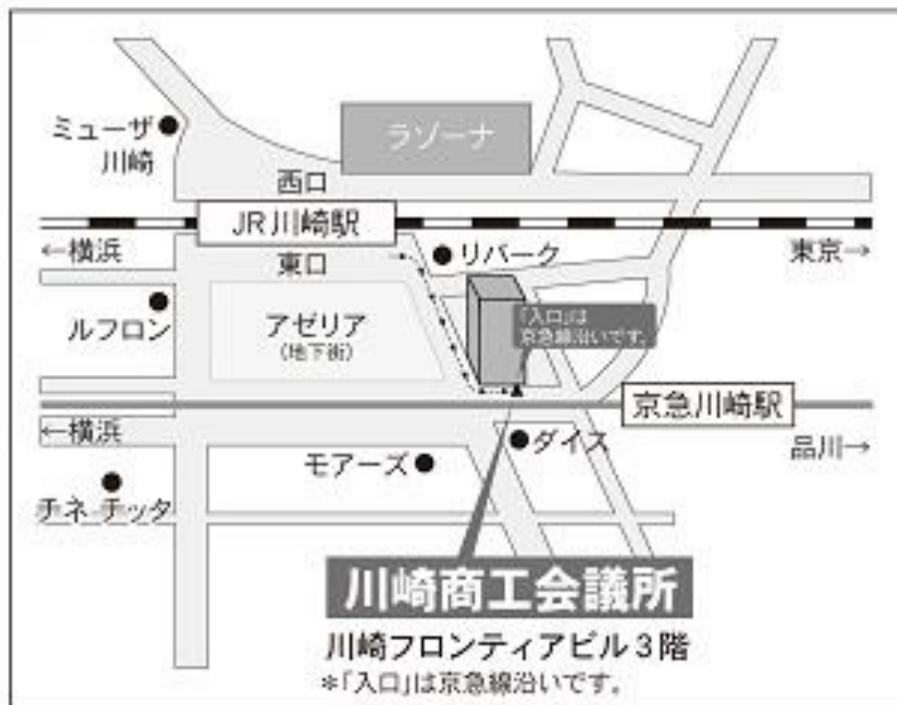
ミューザ川崎

ラゾーナ

西口

JR川崎駅

←横浜

東京→

東口

リバーク

ルフロン

アゼリア
(地下街)

「入口」は京急線沿いです。

京急川崎駅

←横浜

品川→

ダイス

モアーズ

チネチッタ

川崎商工会議所
川崎フロンティアビル3階
*「入口」は京急線沿いです。